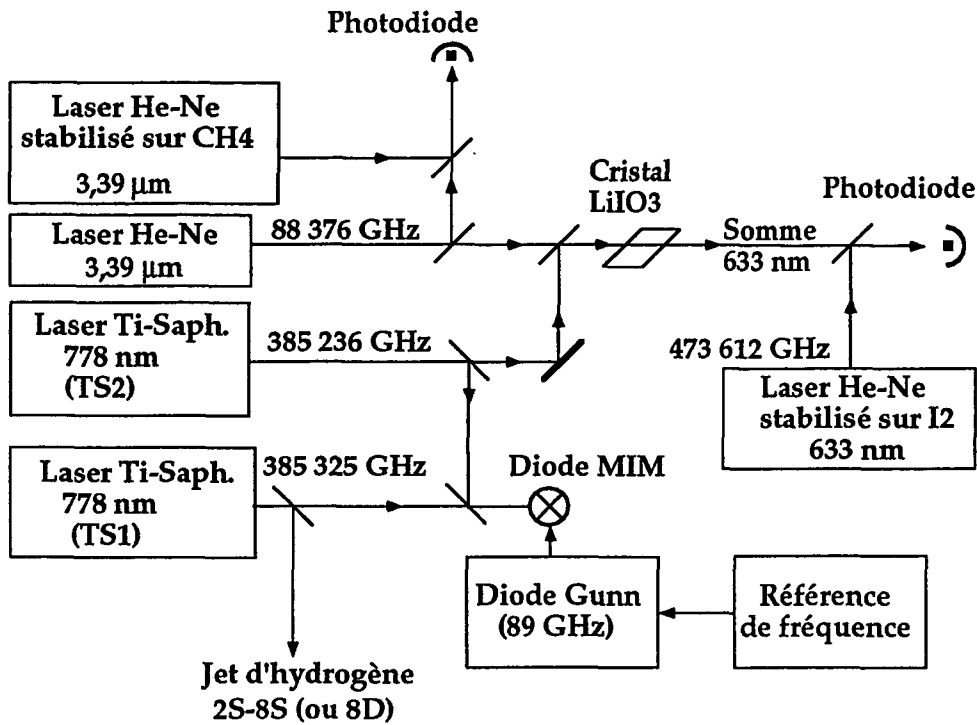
Photodiode

Laser He-Ne stabilisé sur CH4 3,39 µm

Cristal LiIO3

Photodiode

Laser He-Ne 3,39 µm

88 376 GHz

Somme 633 nm

Laser Ti-Saph. 778 nm (TS2)

385 236 GHz

473 612 GHz

Laser He-Ne stabilisé sur I2 633 nm

Laser Ti-Saph. 778 nm (TS1)

385 325 GHz

Diode MIM

Diode Gunn (89 GHz)

Référence de fréquence

Jet d'hydrogène 2S-8S (ou 8D)